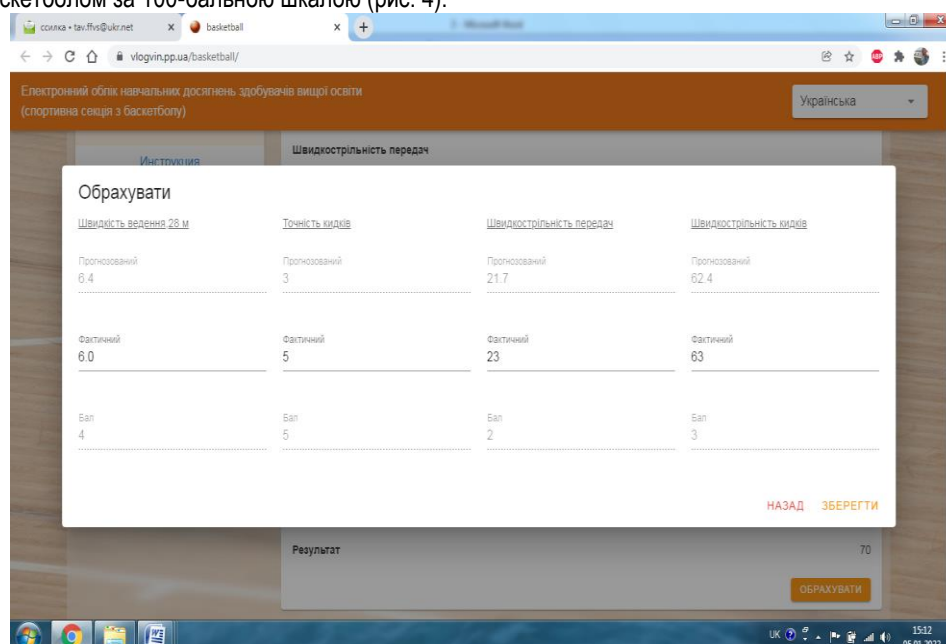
скетболом за 100-бальною шкалою (рис. 4).

ссылка • tav.ffvs@ukr.net × basketball × +

vlogvin.pp.ua/basketball/

Електронний облік навчальних досягнень здобувачів вищої освіти (спортивна секція з баскетболу)

Українська

Инструкция

Швидкострільність передач

Обрахувати

| Швидкість ведення 28 м | Точність кидків | Швидкострільність передач | Швидкострільність кидків |
|---|---|---|---|
| Прогнозований 6.4 | Прогнозований 3 | Прогнозований 21.7 | Прогнозований 62.4 |
| Фактичний 6.0 | Фактичний 5 | Фактичний 23 | Фактичний 63 |
| Бал 4 | Бал 5 | Бал 2 | Бал 3 |

НАЗАД ЗБЕРЕГТИ

Результат 70

ОБРАХУВАТИ

UK 15:12 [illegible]